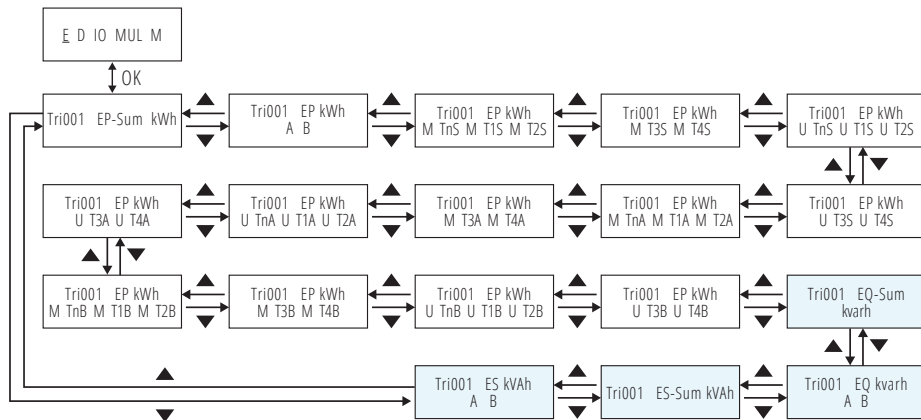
E D IO MUL M

OK

Tri001 EP-Sum kWh

Tri001 EP kWh
A B

Tri001 EP kWh
M TnS M T1S M T2S

Tri001 EP kWh
M T3S M T4S

Tri001 EP kWh
U TnS U T1S U T2S

Tri001 EP kWh
U T3S U T4S

Tri001 EP kWh
M TnA M T1A M T2A

Tri001 EP kWh
M T3A M T4A

Tri001 EP kWh
U TnA U T1A U T2A

Tri001 EP kWh
U T3A U T4A

Tri001 EP kWh
M TnB M T1B M T2B

Tri001 EP kWh
M T3B M T4B

Tri001 EP kWh
U TnB U T1B U T2B

Tri001 EP kWh
U T3B U T4B

Tri001 EQ-Sum
kvarh

Tri001 EQ kvarh
A B

Tri001 ES-Sum kVAh

Tri001 ES kVAh
A B